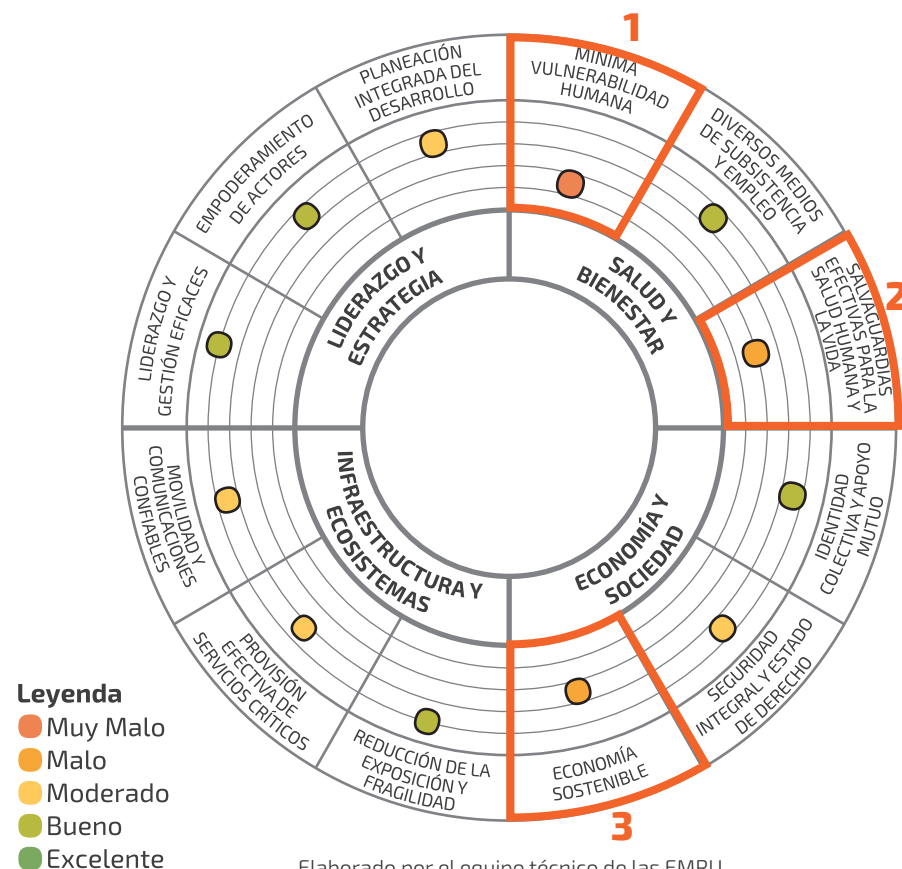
1

2

3

PLANEACIÓN INTEGRADA DEL DESARROLLO

MÍNIMA VULNERABILIDAD HUMANA

DIVERSOS MEDIOS DE SUBSISTENCIA Y EMPLEO

SALVAGUARDIAS EFECTIVAS PARA LA SALUD HUMANA Y LA VIDA

IDENTIDAD COLECTIVA Y APOYO MUTUO

SEGURIDAD INTEGRAL Y ESTADO DE DERECHO

ECONOMÍA SOSTENIBLE

REDUCCIÓN DE LA EXPOSICIÓN Y FRAGILIDAD

PROVISIÓN EFECTIVA DE SERVICIOS CRÍTICOS

MOVILIDAD Y COMUNICACIONES CONFIABLES

LIDERAZGO Y GESTIÓN EFICACES

EMPODERAMIENTO DE ACTORES

LIDERAZGO Y ESTRATEGIA

SALUD Y BIENESTAR

ECONOMÍA Y SOCIEDAD

INFRAESTRUCTURA Y ECOSISTEMAS

Leyenda
Muy Malo
Malo
Moderado
Bueno
Excelente

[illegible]